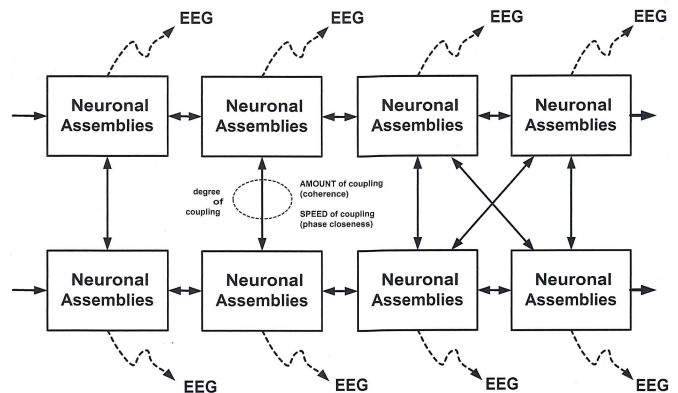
EEG
EEG
EEG
EEG

Neuronal Assemblies
Neuronal Assemblies
Neuronal Assemblies
Neuronal Assemblies

degree of coupling

AMOUNT of coupling (coherence)

SPEED of coupling (phase closeness)

Neuronal Assemblies
Neuronal Assemblies
Neuronal Assemblies
Neuronal Assemblies

EEG
EEG
EEG
EEG